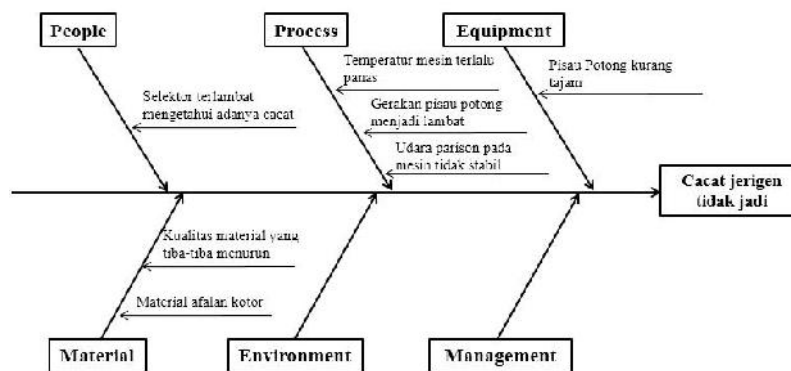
People

Selektor terlambat mengetahui adanya cacat

Process

Temperatur mesin terlalu panas

Gerakan pisau potong menjadi lambat

Udara parison pada mesin tidak stabil

Equipment

Pisau Potong kurang tajam

Cacat jerigen tidak jadi

Kualitas material yang tiba-tiba menurun

Material afalan kotor

Material

Environment

Management